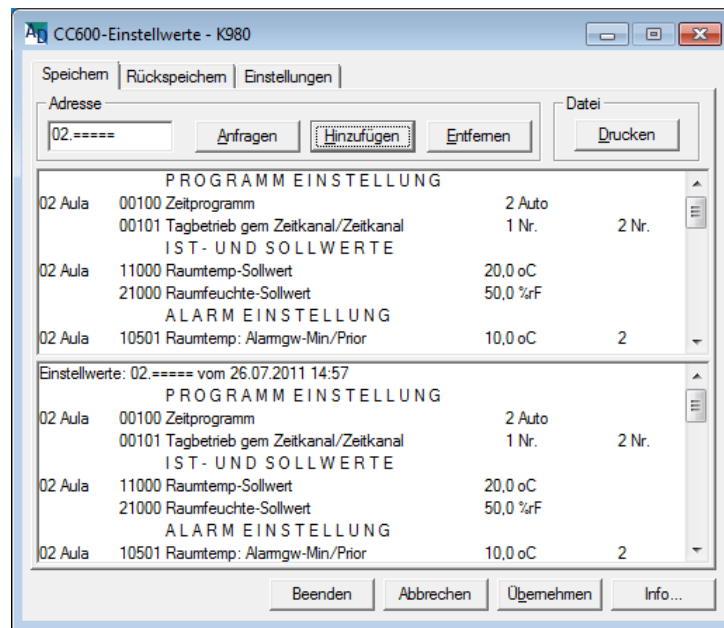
AD CC600-Einstellwerte - K980

Speichern | Rückspeichern | Einstellungen

Adresse

02.=====

Anfragen | Hinzufügen | Entfernen

Datei

Drucken

PROGRAMM EINSTELLUNG

| 02 Aula | 00100 Zeitprogramm | 2 Auto | |
|---|---|---|---|
| | 00101 Tagbetrieb gem Zeitkanal/Zeitkanal | 1 Nr. | 2 Nr. |

IST- UND SOLLWERTE

| 02 Aula | 11000 Raumtemp-Sollwert | 20,0 oC | |
|---|---|---|---|
| | 21000 Raumfeuchte-Sollwert | 50,0 %rF | |

ALARM EINSTELLUNG

| 02 Aula | 10501 Raumtemp: Alarmgw-Min/Prior | 10,0 oC | 2 |
|---|---|---|---|

Einstellwerte: 02.===== vom 26.07.2011 14:57

PROGRAMM EINSTELLUNG

| 02 Aula | 00100 Zeitprogramm | 2 Auto | |
|---|---|---|---|
| | 00101 Tagbetrieb gem Zeitkanal/Zeitkanal | 1 Nr. | 2 Nr. |

IST- UND SOLLWERTE

| 02 Aula | 11000 Raumtemp-Sollwert | 20,0 oC | |
|---|---|---|---|
| | 21000 Raumfeuchte-Sollwert | 50,0 %rF | |

ALARM EINSTELLUNG

| 02 Aula | 10501 Raumtemp: Alarmgw-Min/Prior | 10,0 oC | 2 |
|---|---|---|---|

Beenden | Abbrechen | Übernehmen | Info...